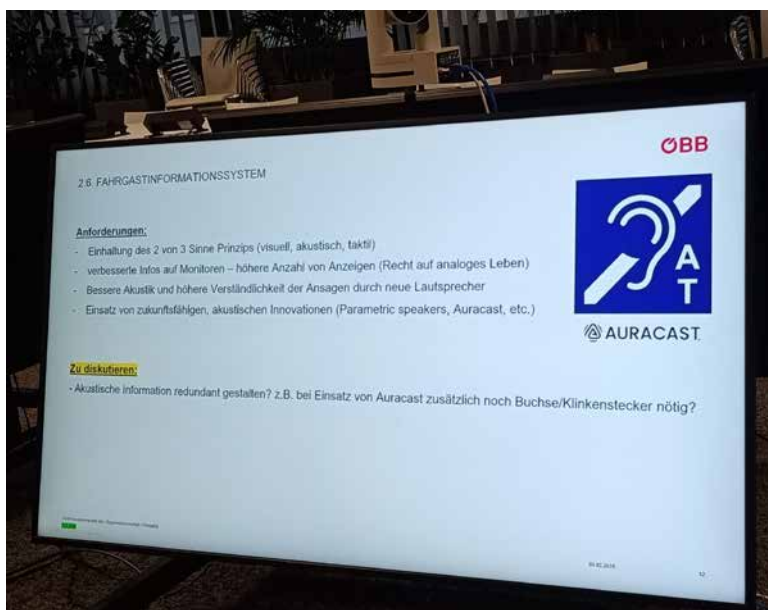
ÖBB

2.6. FAHRGASTINFORMATIONSSYSTEM

Anforderungen:
- Einhaltung des 2 von 3 Sinne Prinzips (visuell, akustisch, taktil)
- verbesserte Infos auf Monitoren – höhere Anzahl von Anzeigen (Recht auf analoges Leben)
- Bessere Akustik und höhere Verständlichkeit der Ansagen durch neue Lautsprecher
- Einsatz von zukunftsfähigen, akustischen Innovationen (Parametric speakers, Auracast, etc.)

AT

AURACAST

Zu diskutieren:
- Akustische Information redundant gestalten? z.B. bei Einsatz von Auracast zusätzlich noch Buchse/Klinkenstecker nötig?

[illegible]

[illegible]

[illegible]